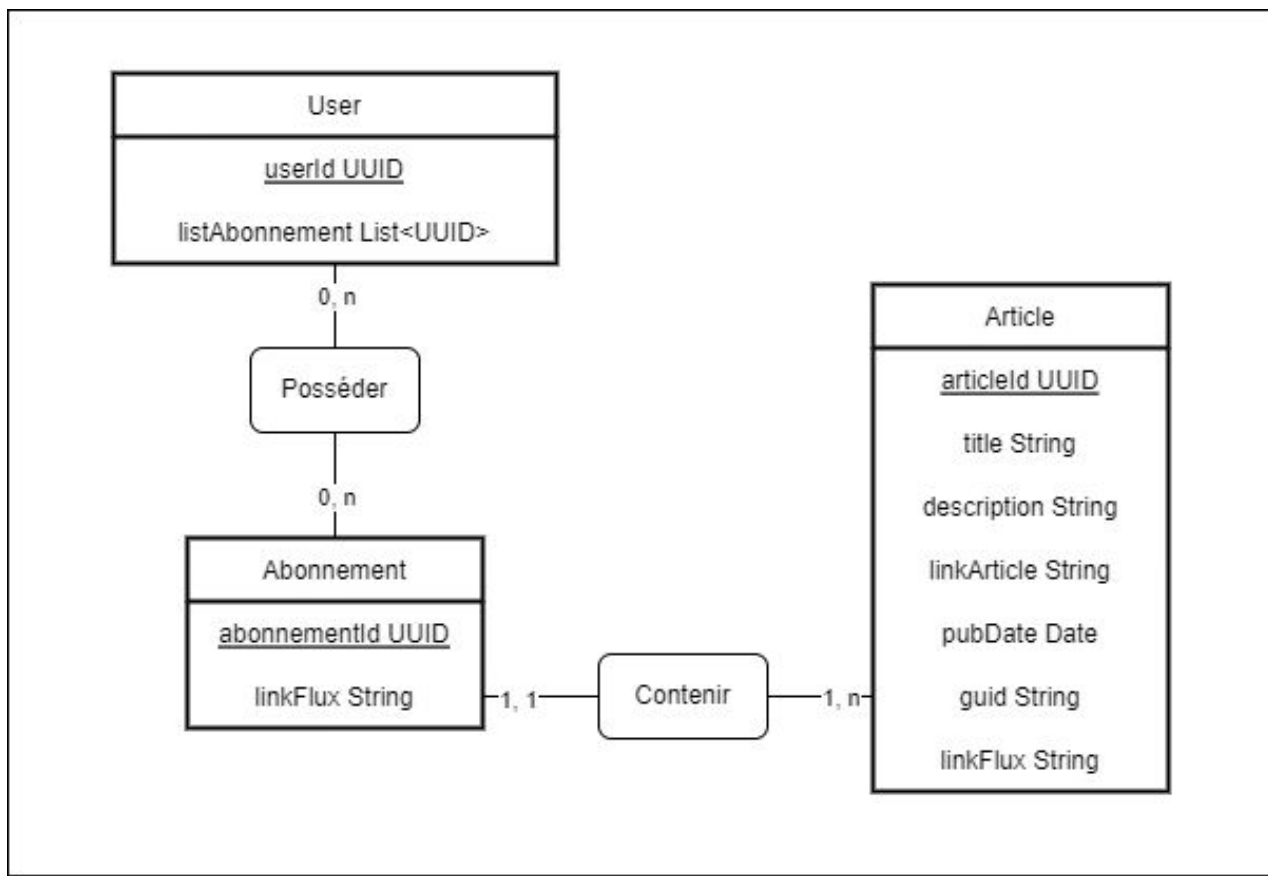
User

userId UUID

listAbonnement List<UUID>

0, n

Posséder

0, n

Abonnement

abonnementId UUID

linkFlux String

1, 1

Contenir

1, n

Article

articleId UUID

title String

description String

linkArticle String

pubDate Date

guid String

linkFlux String